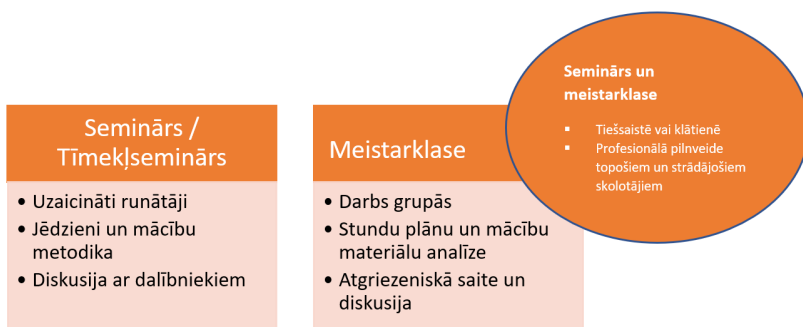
Seminārs / Tīmekļseminārs

- Uzaicināti runātāji
- Jēdzieni un mācību metodika
- Diskusija ar dalībniekiem

Meistarklase

- Darbs grupās
- Stundu plānu un mācību materiālu analīze
- Atgriezeniskā saite un diskusija

Seminārs un meistarklase

- Tiešsaistē vai klātienē
- Profesionālā pilnveide topošiem un strādājošiem skolotājiem